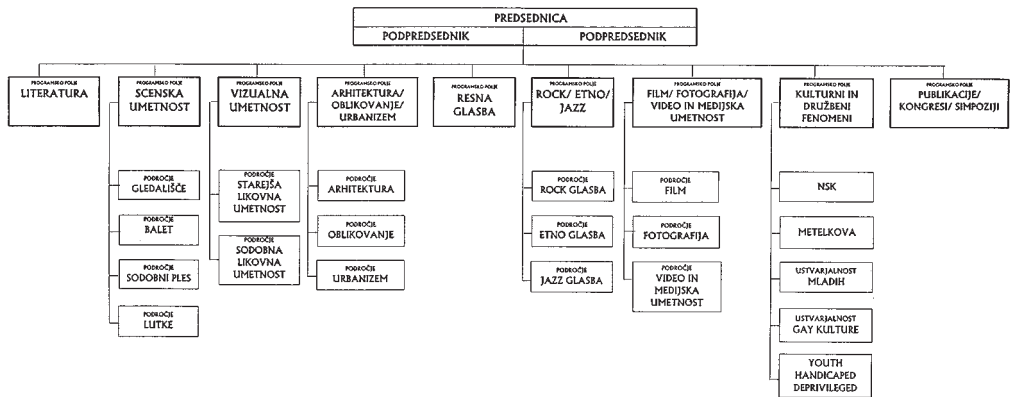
PREDSEDNICA

PODPREDSEDNIK | PODPREDSEDNIK

PROGRAMSKO POLJE
LITERATURA

PROGRAMSKO POLJE
SCENSKA UMETNOST

PODROČJE
GLEDALIŠČE

PODROČJE
BALET

PODROČJE
SODOBNI PLES

PODROČJE
LUTKE

PROGRAMSKO POLJE
VIZUALNA UMETNOST

PODROČJE
STAREJŠA LIKOVNA UMETNOST

PODROČJE
SODOBNA LIKOVNA UMETNOST

PROGRAMSKO POLJE
ARHITEKTURA/ OBLIKOVANJE/ URBANIZEM

PODROČJE
ARHITEKTURA

PODROČJE
OBLIKOVANJE

PODROČJE
URBANIZEM

PROGRAMSKO POLJE
RESNA GLASBA

PROGRAMSKO POLJE
ROCK/ ETNO/ JAZZ

PODROČJE
ROCK GLASBA

PODROČJE
ETNO GLASBA

PODROČJE
JAZZ GLASBA

PROGRAMSKO POLJE
FILM/ FOTOGRAFIJA/ VIDEO IN MEDIJSKA UMETNOST

PODROČJE
FILM

PODROČJE
FOTOGRAFIJA

PODROČJE
VIDEO IN MEDIJSKA UMETNOST

PROGRAMSKO POLJE
KULTURNI IN DRUŽBENI FENOMENI

NSK

METELKOVA

USTVARJALNOST MLADIH

USTVARJALNOST GAY KULTURE

YOUTH HANDICAPED DEPRIVILEGED

PROGRAMSKO POLJE
PUBLIKACIJE/ KONGRESI/ SIMPOZIJI